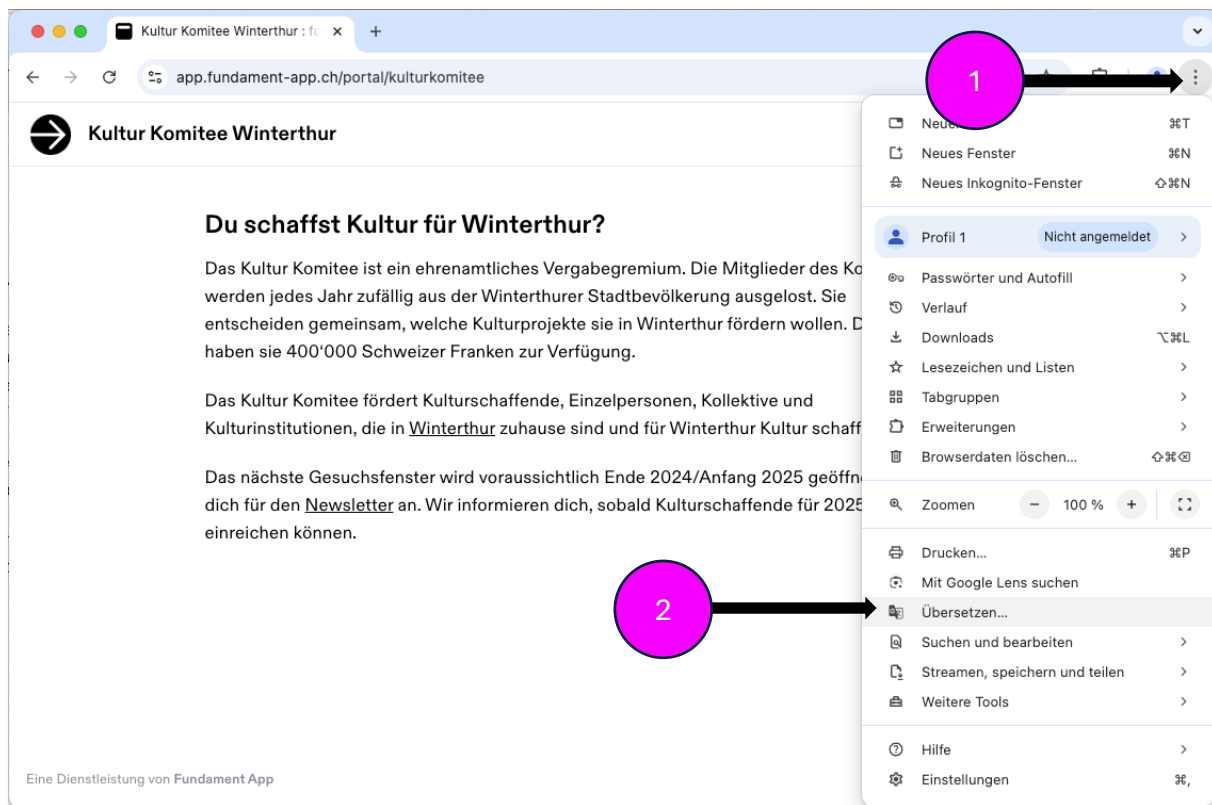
Kultur Komitee Winterthur : fu ×
+

app.fundament-app.ch/portal/kulturkomitee

1

Kultur Komitee Winterthur

Du schaffst Kultur für Winterthur?

Das Kultur Komitee ist ein ehrenamtliches Vergabegremium. Die Mitglieder des Ko werden jedes Jahr zufällig aus der Winterthurer Stadtbevölkerung ausgelost. Sie entscheiden gemeinsam, welche Kulturprojekte sie in Winterthur fördern wollen. D haben sie 400'000 Schweizer Franken zur Verfügung.

Das Kultur Komitee fördert Kulturschaffende, Einzelpersonen, Kollektive und Kulturinstitutionen, die in Winterthur zuhause sind und für Winterthur Kultur schaff

Das nächste Gesuchsfenster wird voraussichtlich Ende 2024/Anfang 2025 geöffn dich für den Newsletter an. Wir informieren dich, sobald Kulturschaffende für 2025 einreichen können.

Eine Dienstleistung von Fundament App

Neue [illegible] ⌘T
Neues Fenster ⌘N
Neues Inkognito-Fenster ⇧⌘N
Profil 1 Nicht angemeldet >
Passwörter und Autofill >
Verlauf >
Downloads ⌥⌘L
Lesezeichen und Listen >
Tabgruppen >
Erweiterungen >
Browserdaten löschen... ⇧⌘⌫
Zoomen − 100 % +
Drucken... ⌘P
Mit Google Lens suchen
2
Übersetzen...
Suchen und bearbeiten >
Streamen, speichern und teilen >
Weitere Tools >
Hilfe >
Einstellungen ⌘,